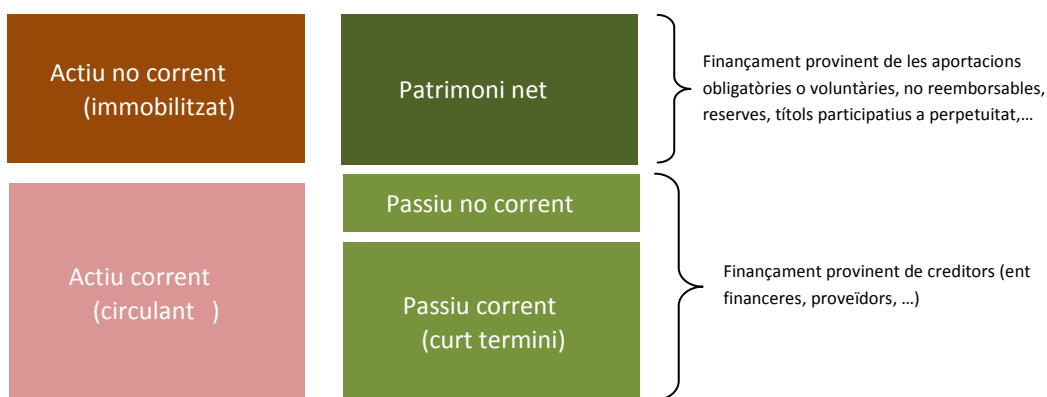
Actiu no corrent (immobilitzat)

Patrimoni net

Finançament provinent de les aportacions obligatòries o voluntàries, no reemborsables, reserves, títols participatius a perpetuitat,…

Actiu corrent (circulant )

Passiu no corrent

Passiu corrent (curt termini)

Finançament provinent de creditors (ent financeres, proveïdors, …)